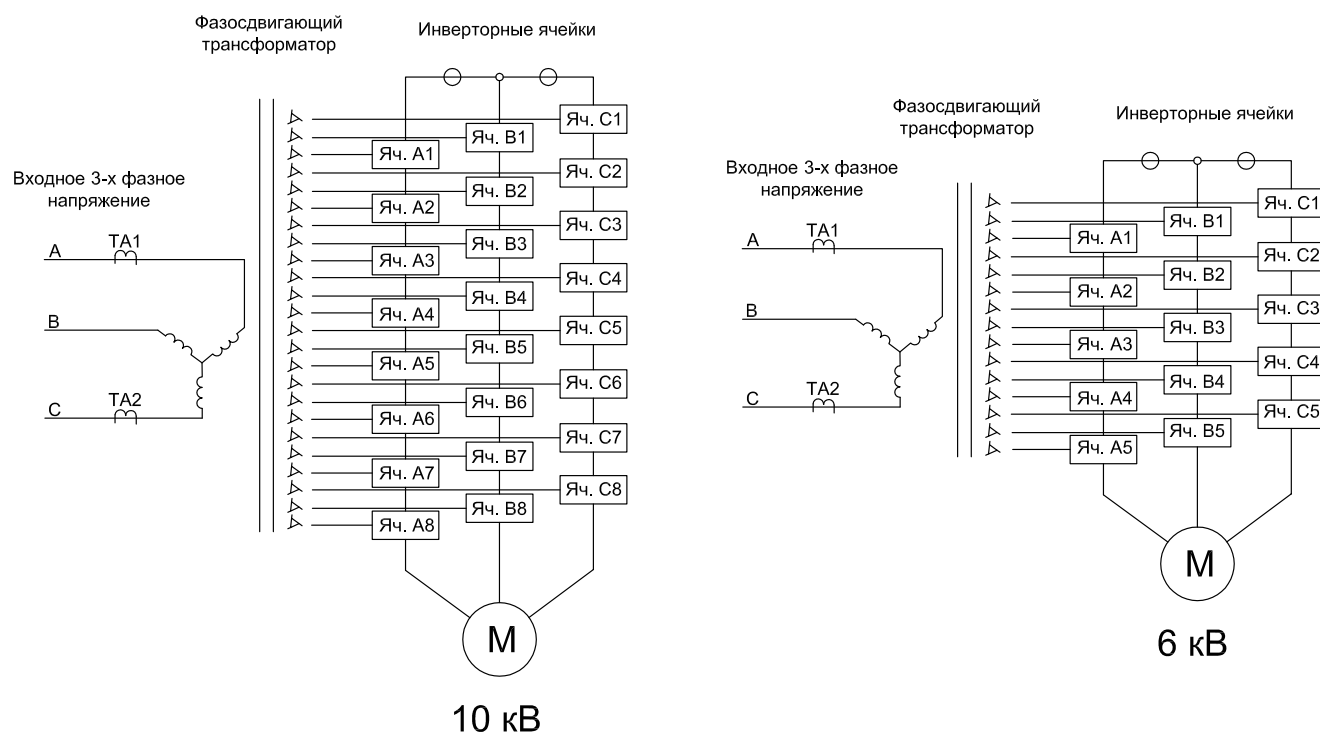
Фазосдвигающий трансформатор

Инверторные ячейки

Входное 3-х фазное напряжение

A
TA1
B
C
TA2

Яч. C1
Яч. B1
Яч. A1
Яч. C2
Яч. B2
Яч. A2
Яч. C3
Яч. B3
Яч. A3
Яч. C4
Яч. B4
Яч. A4
Яч. C5
Яч. B5
Яч. A5
Яч. C6
Яч. B6
Яч. A6
Яч. C7
Яч. B7
Яч. A7
Яч. C8
Яч. B8
Яч. A8

M

10 кВ

Фазосдвигающий трансформатор

Инверторные ячейки

Входное 3-х фазное напряжение

A
TA1
B
C
TA2

Яч. C1
Яч. B1
Яч. A1
Яч. C2
Яч. B2
Яч. A2
Яч. C3
Яч. B3
Яч. A3
Яч. C4
Яч. B4
Яч. A4
Яч. C5
Яч. B5
Яч. A5

M

6 кВ